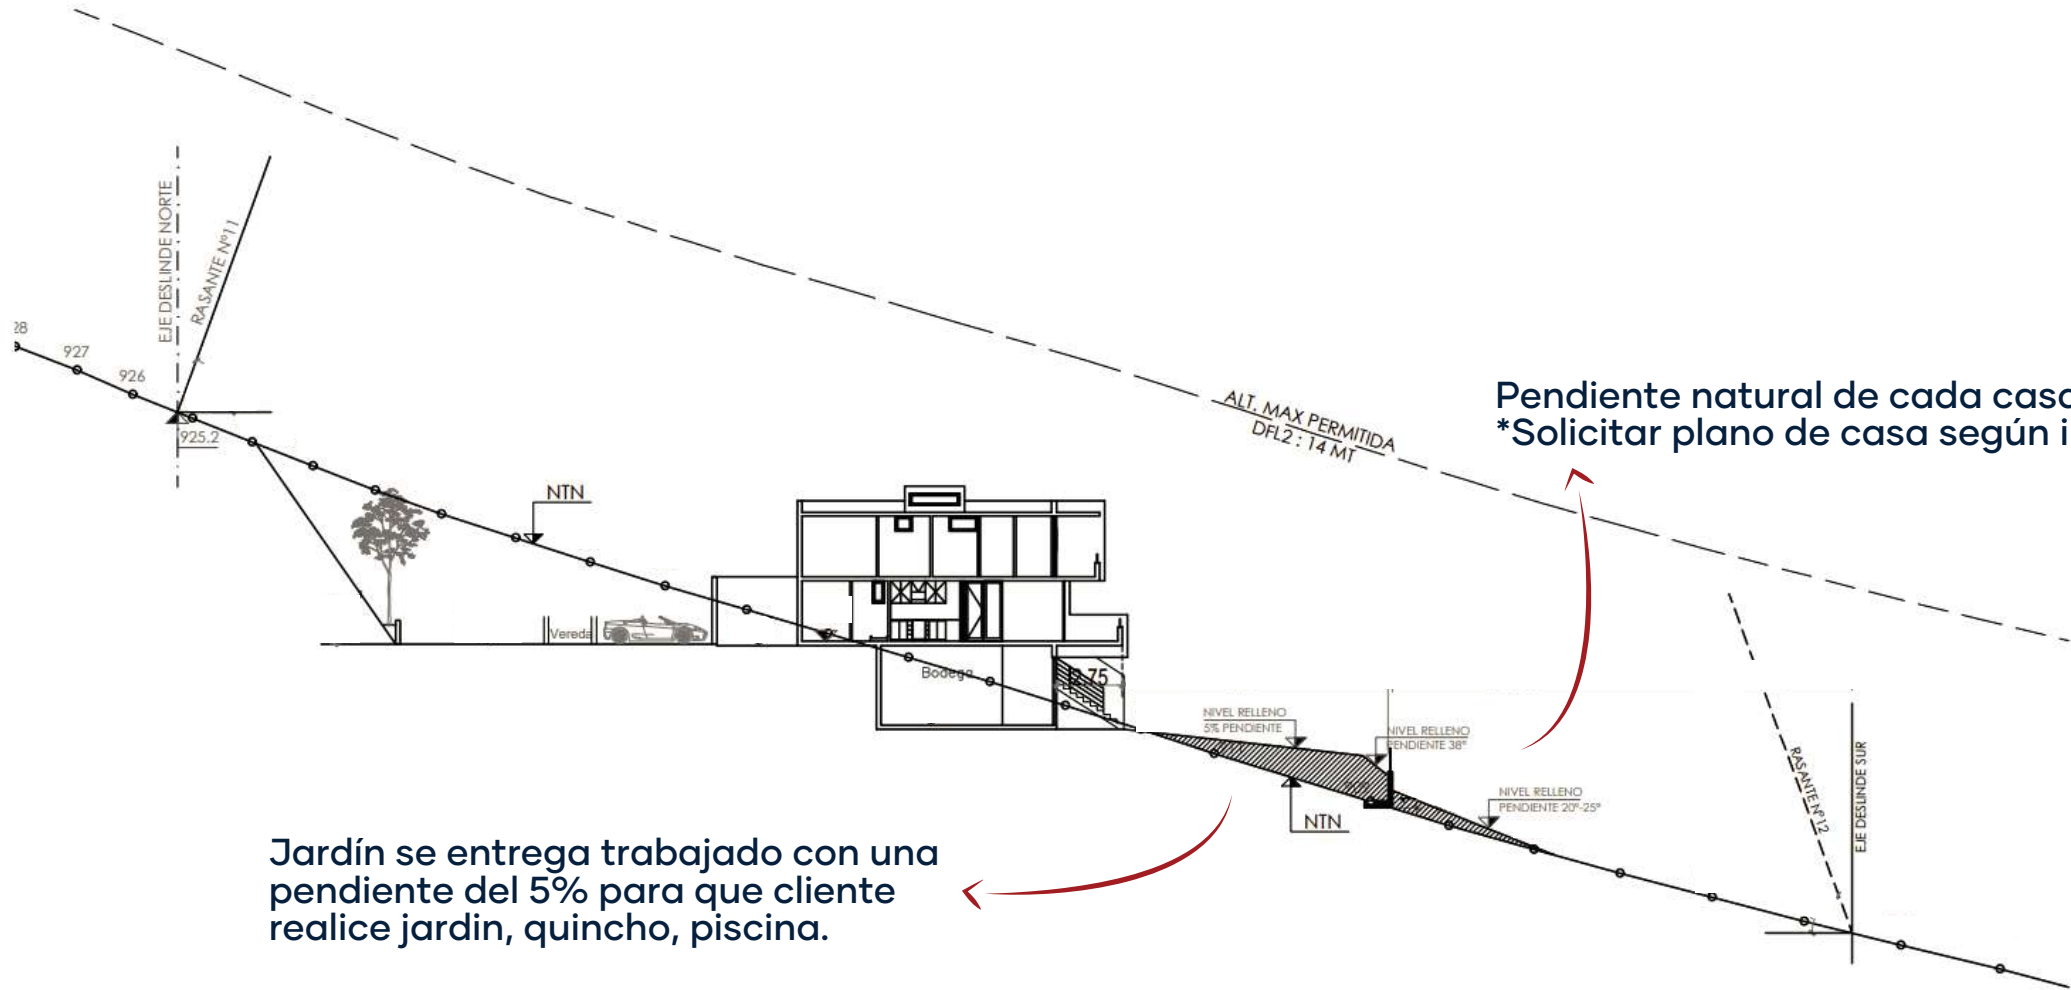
ALT. MAX PERMITIDA
DFL2 : 14 MT

Pendiente natural de cada casa
*Solicitar plano de casa según i

EJE DESLINDE NORTE
RASANTE Nº11
28
927
926
925.2
NTN
Vereda
Bodega
2.75
NIVEL RELLENO
5% PENDIENTE
NIVEL RELLENO
PENDIENTE 38°
NIVEL RELLENO
PENDIENTE 20°-25°
NTN
RASANTE Nº12
EJE DESLINDE SUR

Jardín se entrega trabajado con una pendiente del 5% para que cliente realice jardin, quincho, piscina.